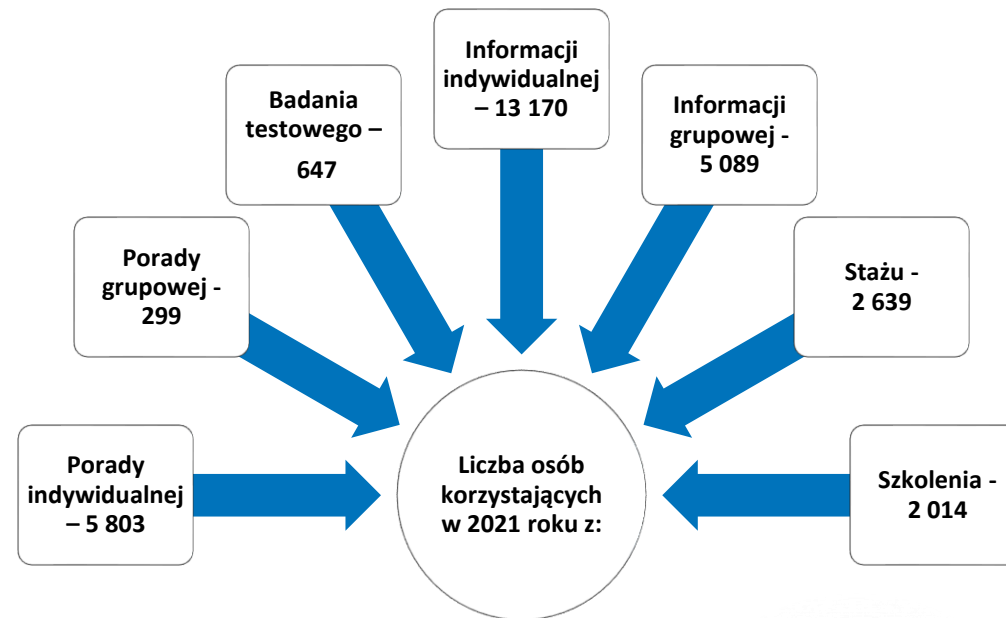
Badania testowego – 647

Informacji indywidualnej – 13 170

Informacji grupowej - 5 089

Porady grupowej - 299

Stażu - 2 639

Porady indywidualnej – 5 803

Liczba osób korzystających w 2021 roku z:

Szkolenia - 2 014